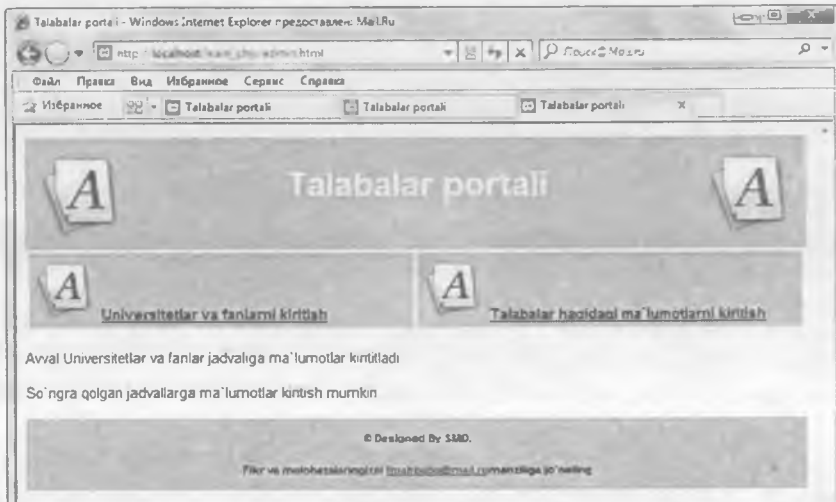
Talabalar portali - Windows Internet Explorer предоставлен: Mail.Ru

http://localhost/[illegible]/admin.html

Поиск@Mail.ru

Файл Правка Вид Избранное Сервис Справка

Избранное

Talabalar portali

Talabalar portali

Talabalar portali

Talabalar portali

A

A

A

Universitetlar va fanlarni kiritish

A

Talabalar haqidagi ma`lumotlarni kiritish

Avval Universitetlar va fanlar jadvaliga ma`lumotlar kiritiladi

So`ngra qolgan jadvallarga ma`lumotlar kiritish mumkin

© Designed By SMD.

Fikr va mulohazalaringizni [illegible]@mail.ru manziliga jo`nating